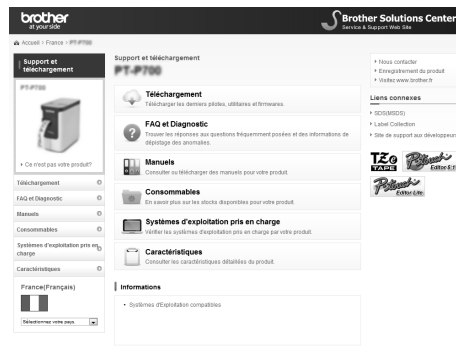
brother
at your side

Brother Solutions Center
Service & Support Web Site

Accueil > France > PT-P700

Support et téléchargement

PT-P700

› Ce n'est pas votre produit?

Téléchargement
FAQ et Diagnostic
Manuels
Consommables
Systèmes d'exploitation pris en charge
Caractéristiques

France(Français)

Sélectionnez votre pays

Support et téléchargement
PT-P700

Téléchargement
Télécharger les derniers pilotes, utilitaires et firmwares.

FAQ et Diagnostic
Trouver les réponses aux questions fréquemment posées et des informations de dépistage des anomalies.

Manuels
Consulter ou télécharger des manuels pour votre produit.

Consommables
En savoir plus sur les stocks disponibles pour votre produit.

Systèmes d'exploitation pris en charge
Vérifier les systèmes d'exploitation pris en charge par votre produit.

Caractéristiques
Consulter les caractéristiques détaillées du produit.

Informations
• Systèmes d'Exploitation compatibles

› Nous contacter
› Enregistrement du produit
› Visitez www.brother.fr

Liens connexes
› SDS(MSDS)
› Label Collection
› Site de support aux développeurs

TZe TAPE
P-touch Editor 5.1
P-touch Editor Lite